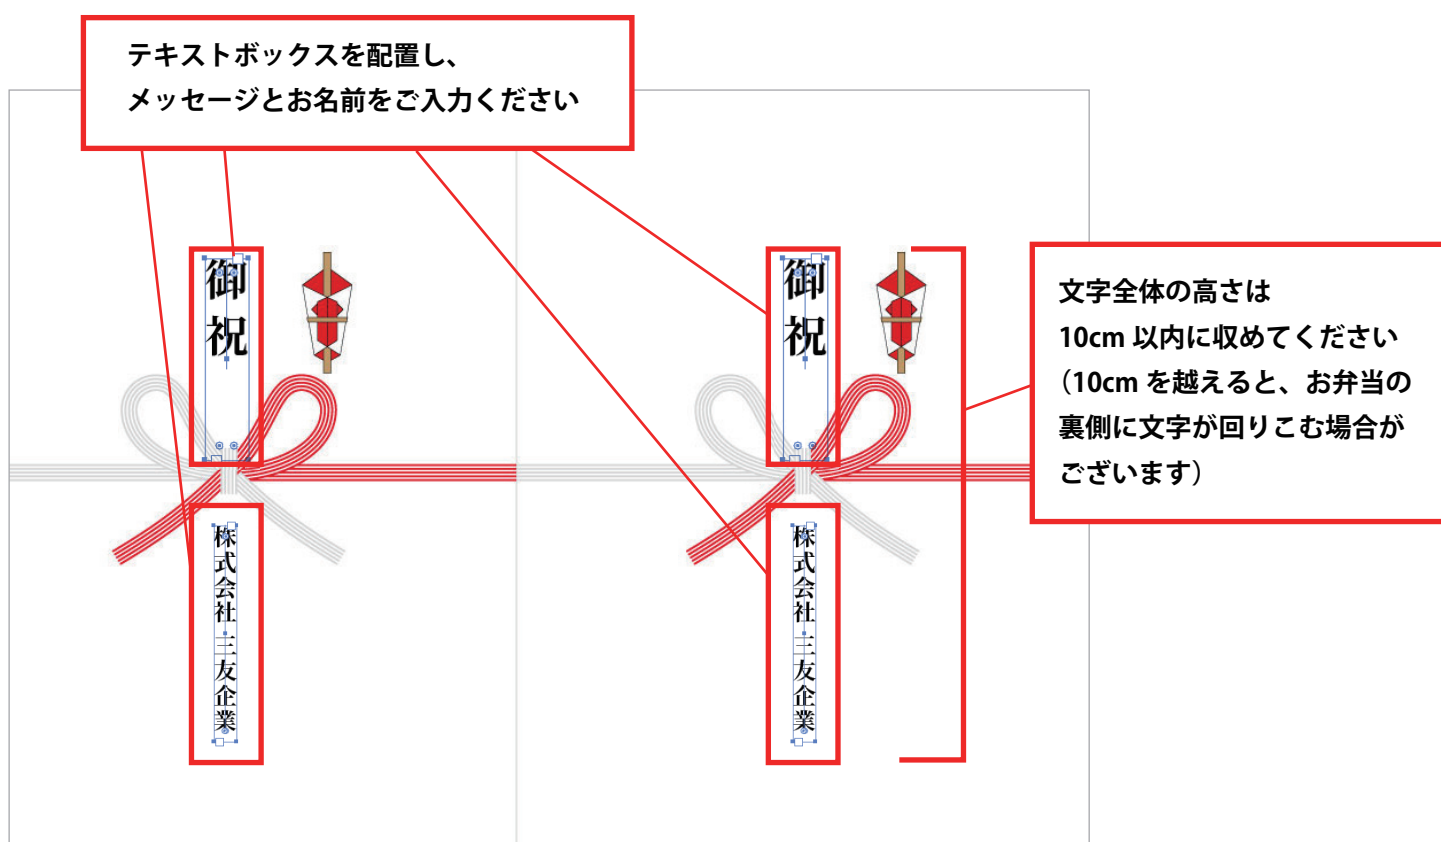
テキストボックスを配置し、
メッセージとお名前をご入力ください

御祝

株式会社三友企業

御祝

株式会社三友企業

文字全体の高さは
10cm 以内に収めてください
（10cm を越えると、お弁当の裏側に文字が回りこむ場合がございます）